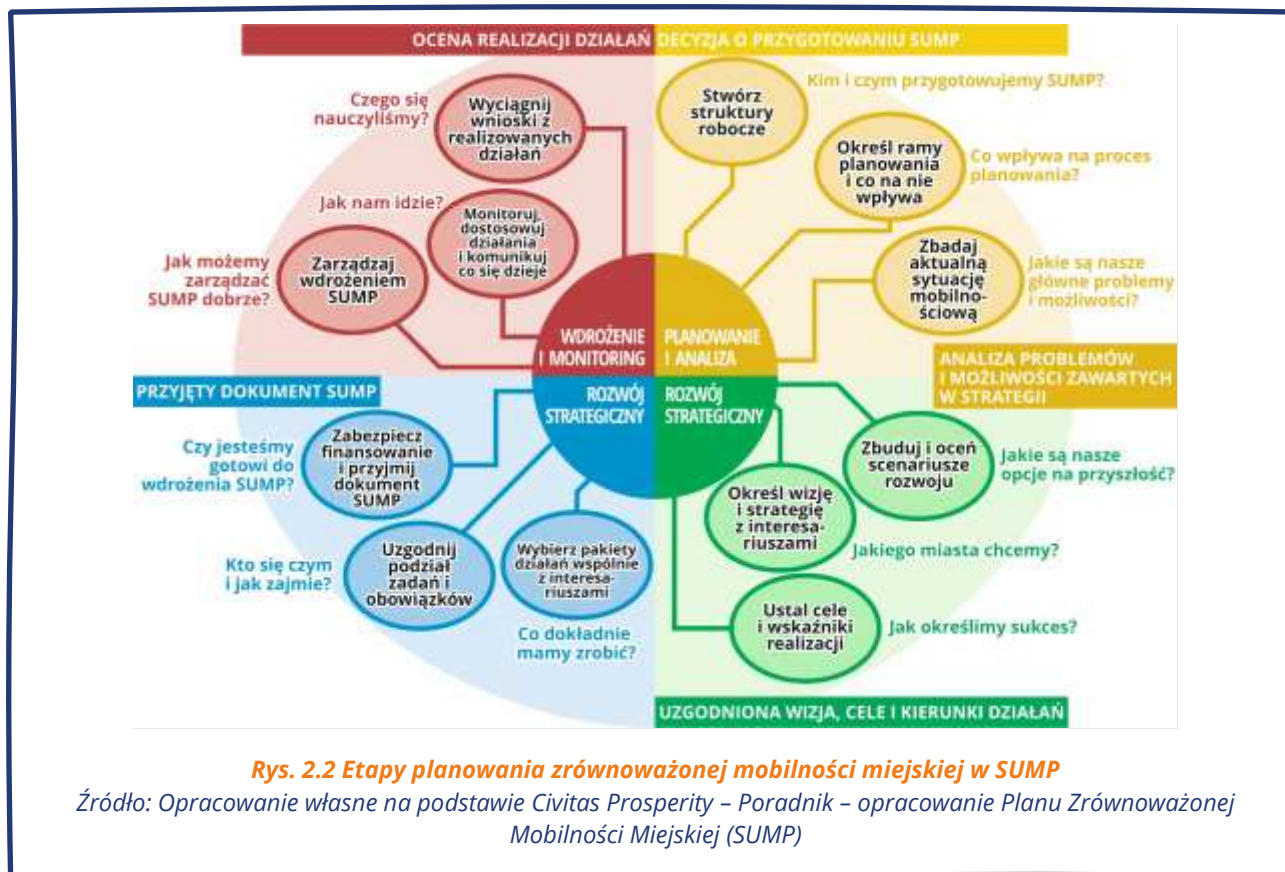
OCENA REALIZACJI DZIAŁAŃ

DECYZJA O PRZYGOTOWANIU SUMP

Czego się nauczyliśmy?

Wyciągnij wnioski z realizowanych działań

Stwórz struktury robocze

Kim i czym przygotowujemy SUMP?

Określ ramy planowania i co na nie wpływa

Co wpływa na proces planowania?

Jak nam idzie?

Monitoruj, dostosowuj działania i komunikuj co się dzieje

Jak możemy zarządzać SUMP dobrze?

Zarządzaj wdrożeniem SUMP

Zbadaj aktualną sytuację mobilnościową

Jakie są nasze główne problemy i możliwości?

WDROŻENIE I MONITORING

PLANOWANIE I ANALIZA

ANALIZA PROBLEMÓW I MOŻLIWOŚCI ZAWARTYCH W STRATEGII

PRZYJĘTY DOKUMENT SUMP

ROZWÓJ STRATEGICZNY

ROZWÓJ STRATEGICZNY

Czy jesteśmy gotowi do wdrożenia SUMP?

Zabezpiecz finansowanie i przyjmij dokument SUMP

Zbuduj i oceń scenariusze rozwoju

Jakie są nasze opcje na przyszłość?

Określ wizję i strategię z interesariuszami

Kto się czym i jak zajmie?

Uzgodnij podział zadań i obowiązków

Wybierz pakiety działań wspólnie z interesariuszami

Jakiego miasta chcemy?

Ustal cele i wskaźniki realizacji

Jak określimy sukces?

Co dokładnie mamy zrobić?

UZGODNIONA WIZJA, CELE I KIERUNKI DZIAŁAŃ

Rys. 2.2 Etapy planowania zrównoważonej mobilności miejskiej w SUMP

Źródło: Opracowanie własne na podstawie Civitas Prosperity – Poradnik – opracowanie Planu Zrównoważonej Mobilności Miejskiej (SUMP)